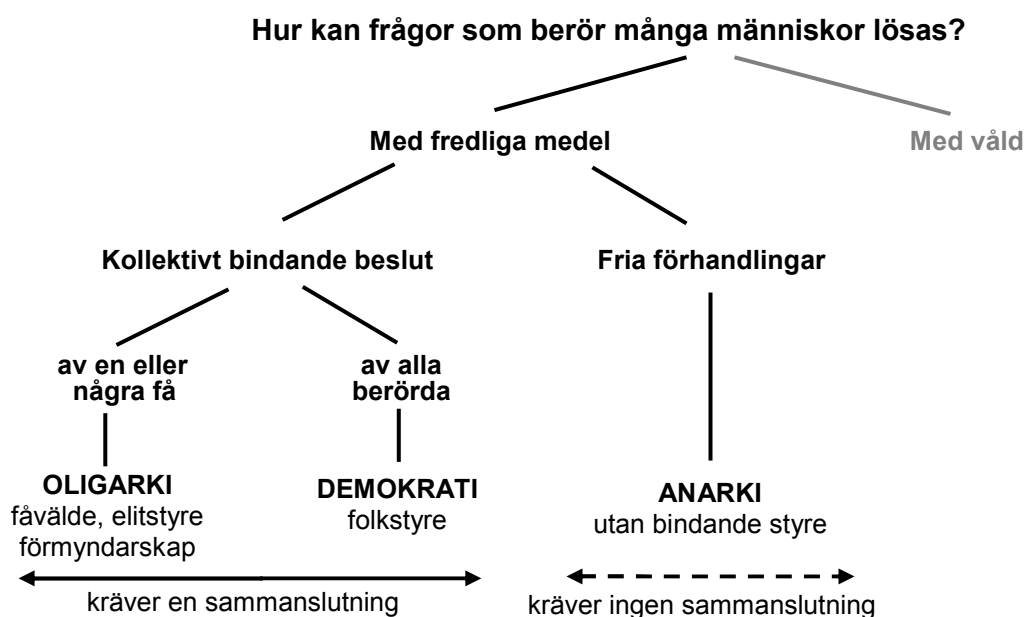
Hur kan frågor som berör många människor lösas?

Med fredliga medel

Med våld

Kollektivt bindande beslut

Fria förhandlingar

av en eller några få

av alla berörda

OLIGARKI
fåvälde, elitstyre förmyndarskap

DEMOKRATI
folkstyre

ANARKI
utan bindande styre

kräver en sammanslutning

kräver ingen sammanslutning